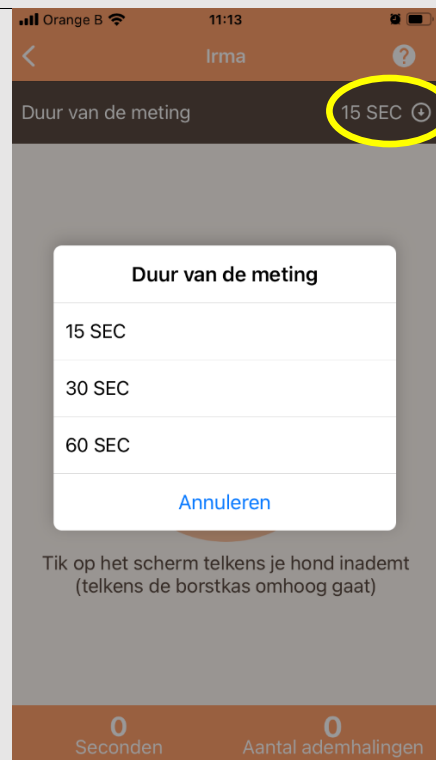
Orange B 11:13

Irma

Duur van de meting 15 SEC

Duur van de meting

15 SEC

30 SEC

60 SEC

Annuleren

Tik op het scherm telkens je hond inademt (telkens de borstkas omhoog gaat)

0
Seconden

0
Aantal ademhalingen